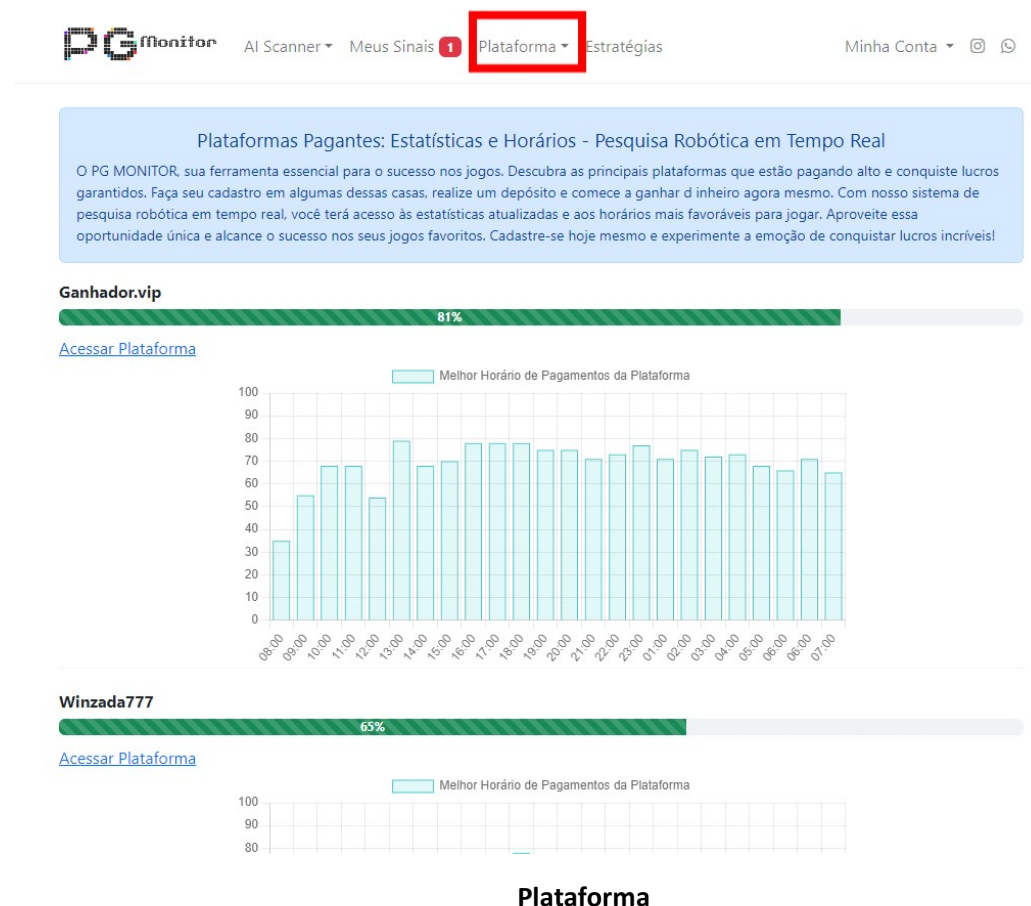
PG Monitor AI Scanner ▾ Meus Sinais 1 Plataforma ▾ Estratégias Minha Conta ▾

Plataformas Pagantes: Estatísticas e Horários - Pesquisa Robótica em Tempo Real

O PG MONITOR, sua ferramenta essencial para o sucesso nos jogos. Descubra as principais plataformas que estão pagando alto e conquiste lucros garantidos. Faça seu cadastro em algumas dessas casas, realize um depósito e comece a ganhar d inheiro agora mesmo. Com nosso sistema de pesquisa robótica em tempo real, você terá acesso às estatísticas atualizadas e aos horários mais favoráveis para jogar. Aproveite essa oportunidade única e alcance o sucesso nos seus jogos favoritos. Cadastre-se hoje mesmo e experimente a emoção de conquistar lucros incríveis!

Ganhador.vip

81%

Acessar Plataforma

Melhor Horário de Pagamentos da Plataforma

100 90 80 70 60 50 40 30 20 10 0

08:00 09:00 10:00 11:00 12:00 13:00 14:00 15:00 16:00 17:00 18:00 19:00 20:00 21:00 22:00 23:00 01:00 02:00 03:00 04:00 05:00 06:00 06:00 07:00

Winzada777

65%

Acessar Plataforma

Melhor Horário de Pagamentos da Plataforma

100 90 80

Plataforma